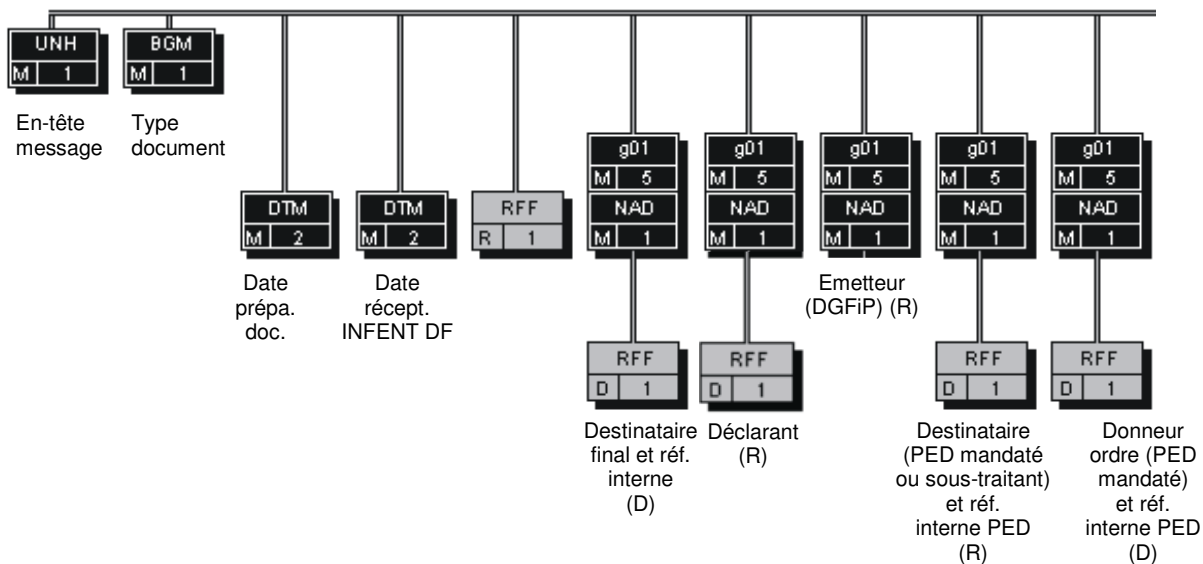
UNH
M 1

BGM
M 1

En-tête message

Type document

DTM
M 2

Date prépa. doc.

DTM
M 2

Date récept. INFENT DF

RFF
R 1

g01
M 5
NAD
M 1

RFF
D 1

Destinataire final et réf. interne (D)

g01
M 5
NAD
M 1

RFF
D 1

Déclarant (R)

g01
M 5
NAD
M 1

Emetteur (DGFiP) (R)

g01
M 5
NAD
M 1

RFF
D 1

Destinataire (PED mandaté ou sous-traitant) et réf. interne PED (R)

g01
M 5
NAD
M 1

RFF
D 1

Donneur ordre (PED mandaté) et réf. interne PED (D)